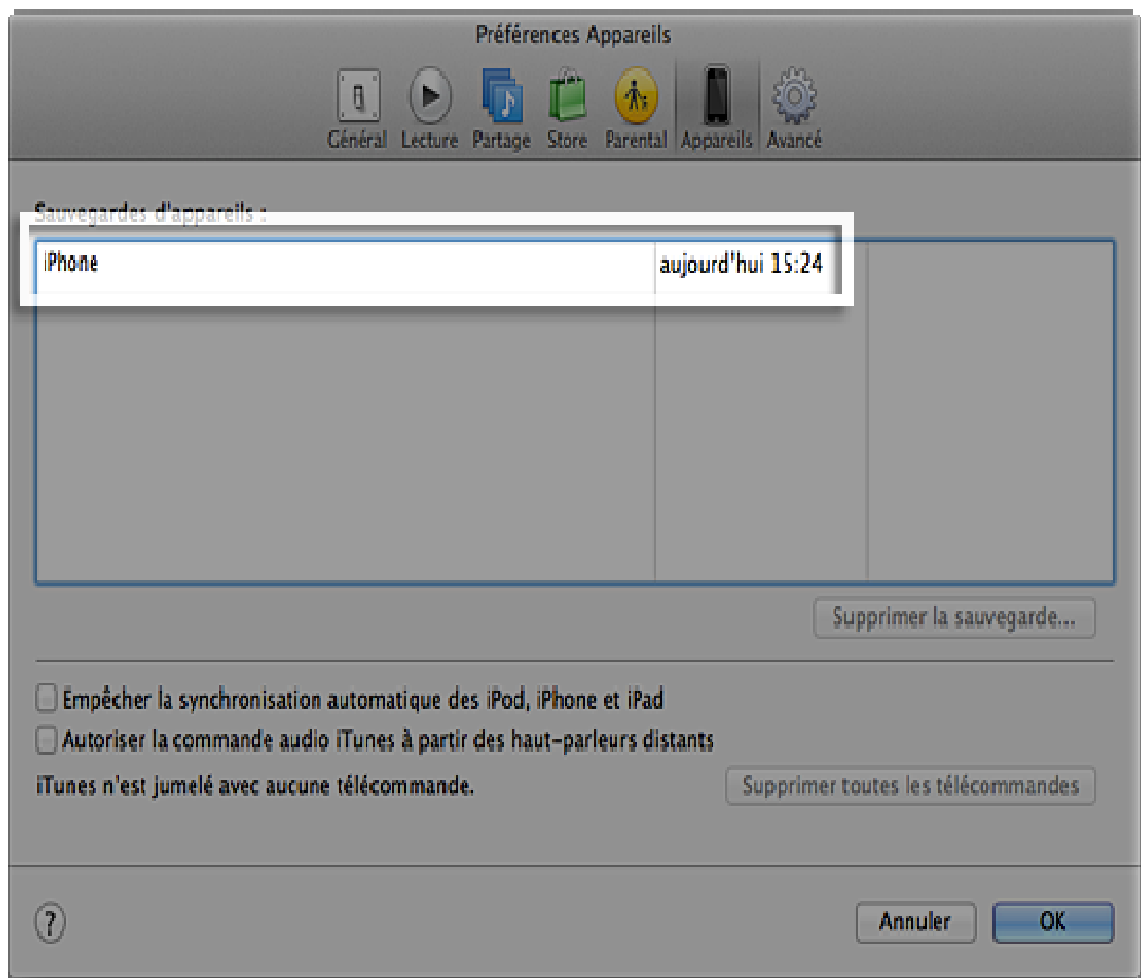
Préférences Appareils

Général Lecture Partage Store Parental Appareils Avancé

Sauvegardes d'appareils :

| | |
|---|---|
| iPhone | aujourd'hui 15:24 |

Supprimer la sauvegarde...

Empêcher la synchronisation automatique des iPod, iPhone et iPad

Autoriser la commande audio iTunes à partir des haut-parleurs distants

iTunes n'est jumelé avec aucune télécommande.

Supprimer toutes les télécommandes

?

Annuler

OK